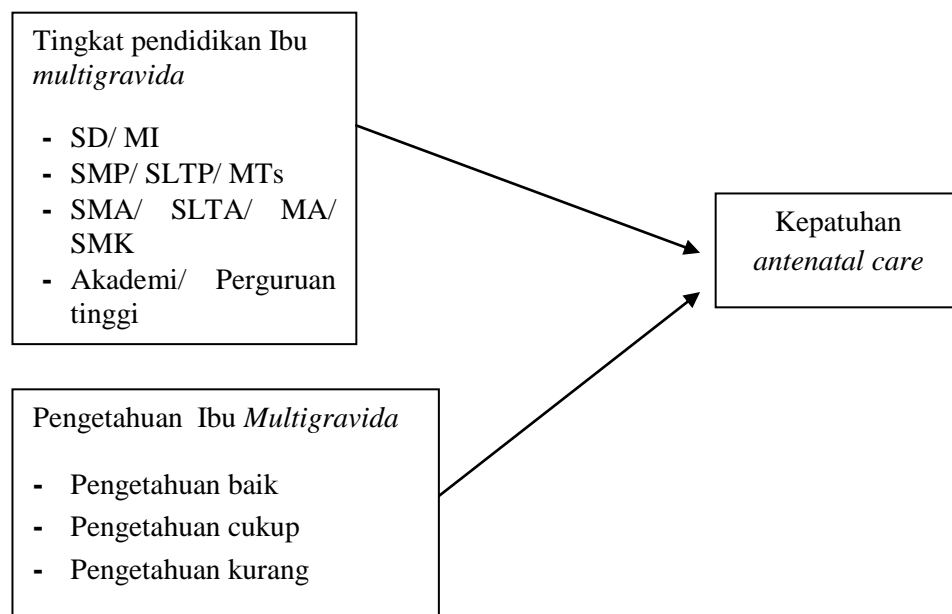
Tingkat pendidikan Ibu *multigravida*

- SD/ MI
- SMP/ SLTP/ MTs
- SMA/ SLTA/ MA/ SMK
- Akademi/ Perguruan tinggi

Kepatuhan *antenatal care*

Pengetahuan Ibu *Multigravida*

- Pengetahuan baik
- Pengetahuan cukup
- Pengetahuan kurang